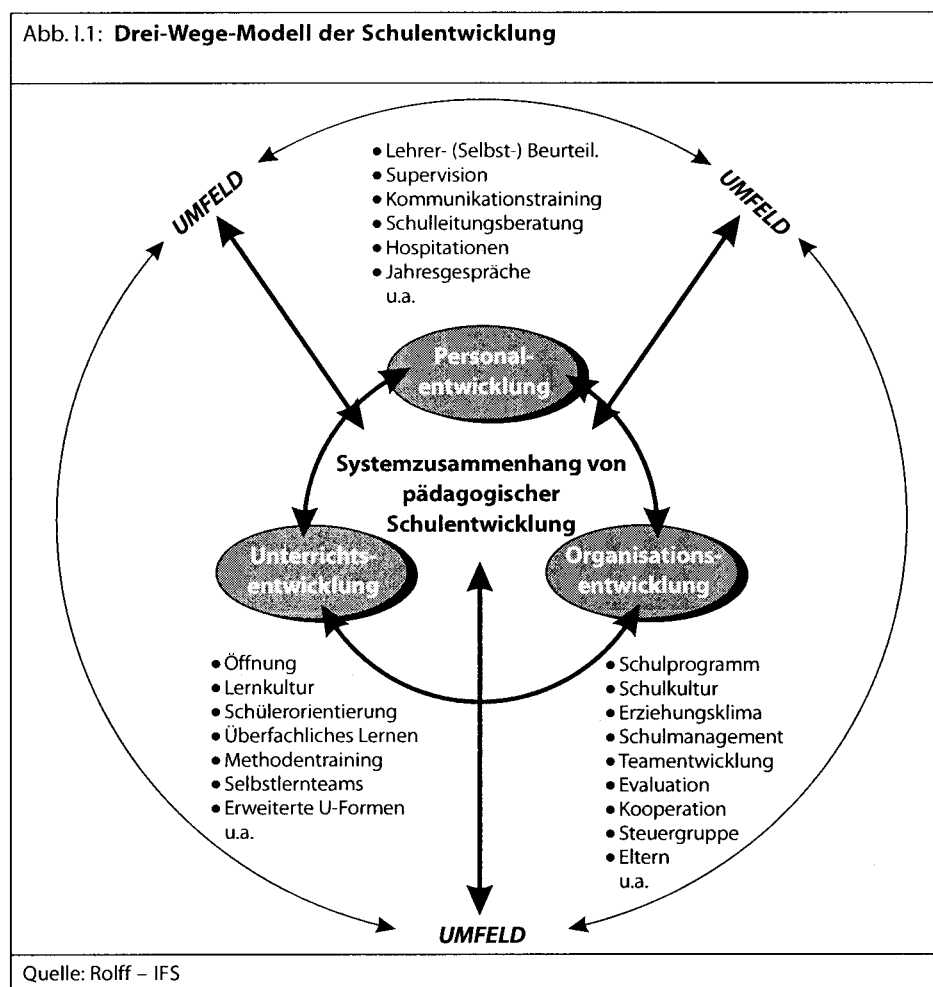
Abb. I.1: **Drei-Wege-Modell der Schulentwicklung**

• Lehrer- (Selbst-) Beurteil.
• Supervision
• Kommunikationstraining
• Schulleitungsberatung
• Hospitationen
• Jahresgespräche
u.a.

UMFELD

UMFELD

Personalentwicklung

Systemzusammenhang von pädagogischer Schulentwicklung

Unterrichtsentwicklung

Organisationsentwicklung

• Öffnung
• Lernkultur
• Schülerorientierung
• Überfachliches Lernen
• Methodentraining
• Selbstlernteams
• Erweiterte U-Formen
u.a.

• Schulprogramm
• Schulkultur
• Erziehungsklima
• Schulmanagement
• Teamentwicklung
• Evaluation
• Kooperation
• Steuergruppe
• Eltern
u.a.

UMFELD

Quelle: Rolff – IFS